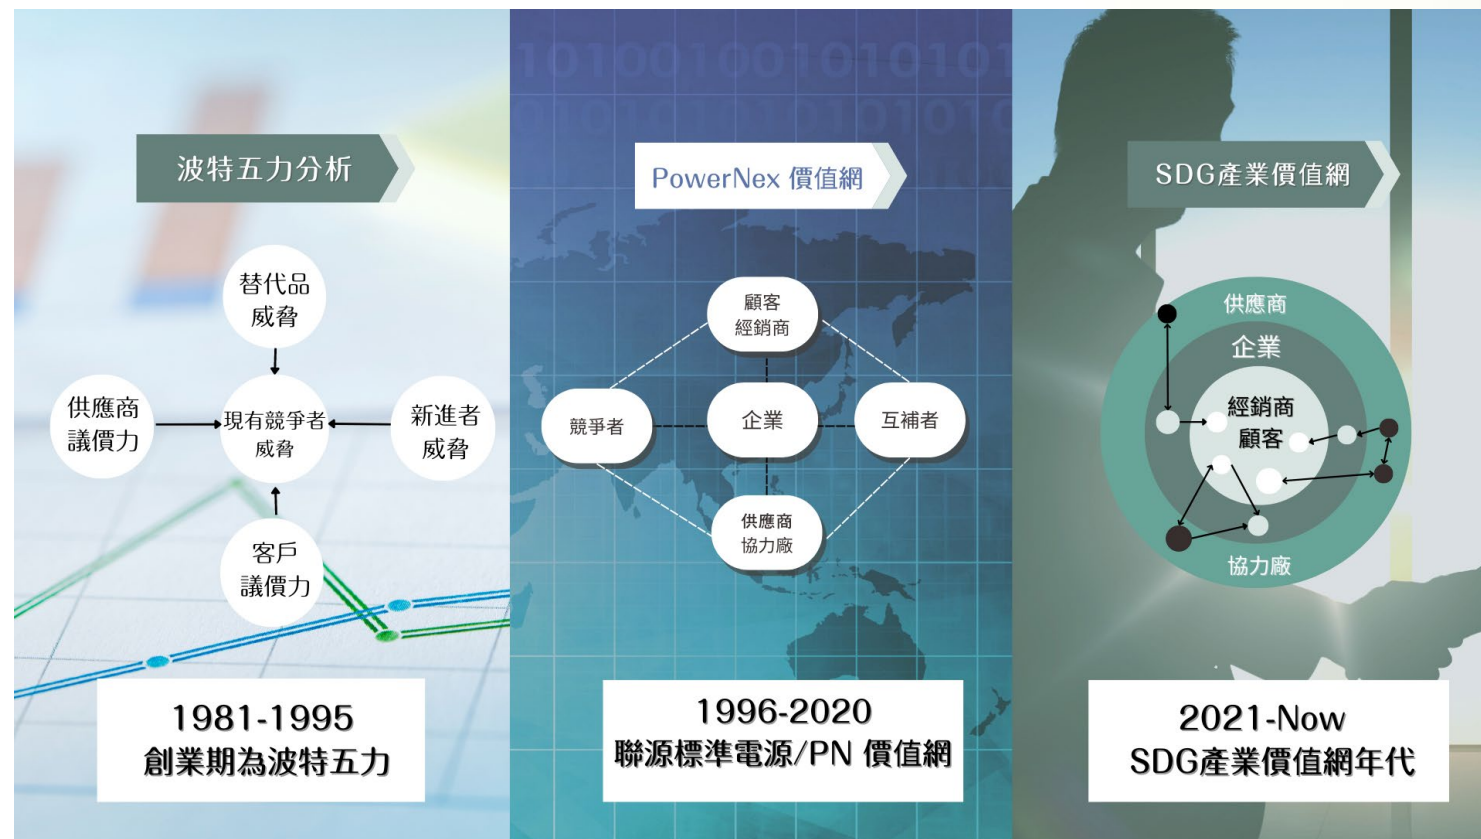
波特五力分析

替代品
威脅

供應商
議價力

現有競爭者
威脅

新進者
威脅

客戶
議價力

1981-1995
創業期為波特五力

PowerNex 價值網

顧客
經銷商

競爭者

企業

互補者

供應商
協力廠

1996-2020
聯源標準電源/PN 價值網

SDG產業價值網

供應商

企業

經銷商
顧客

協力廠

2021-Now
SDG產業價值網年代